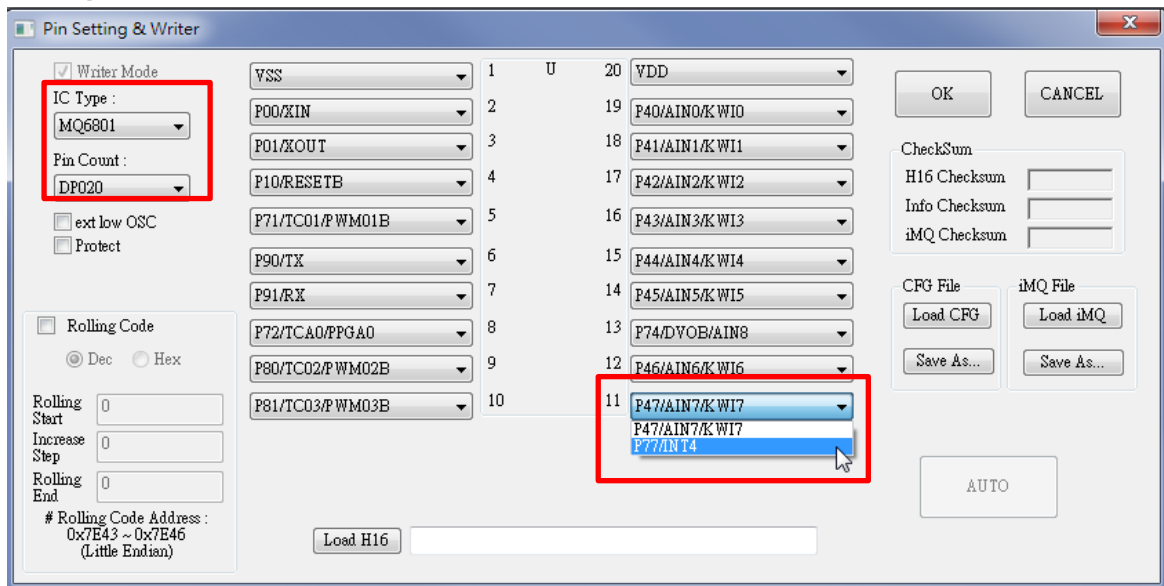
Pin Setting & Writer

Writer Mode
IC Type :
MQ6801
Pin Count :
DP020
ext low OSC
Protect

Rolling Code
Dec
Hex
Rolling Start
0
Increase Step
0
Rolling End
0
# Rolling Code Address :
0x7E43 ~ 0x7E46
(Little Endian)

VSS
P00/XIN
P01/XOUT
P10/RESETB
P71/TC01/PWM01B
P90/TX
P91/RX
P72/TCA0/PPGA0
P80/TC02/PWM02B
P81/TC03/PWM03B

1 U 20
2 19
3 18
4 17
5 16
6 15
7 14
8 13
9 12
10 11

VDD
P40/AIN0/KWI0
P41/AIN1/KWI1
P42/AIN2/KWI2
P43/AIN3/KWI3
P44/AIN4/KWI4
P45/AIN5/KWI5
P74/DVOB/AIN8
P46/AIN6/KWI6
P47/AIN7/KWI7
P47/AIN7/KWI7
P77/INT4

Load H16

OK
CANCEL

CheckSum
H16 Checksum
Info Checksum
iMQ Checksum

CFG File
Load CFG
Save As...
iMQ File
Load iMQ
Save As...

AUTO